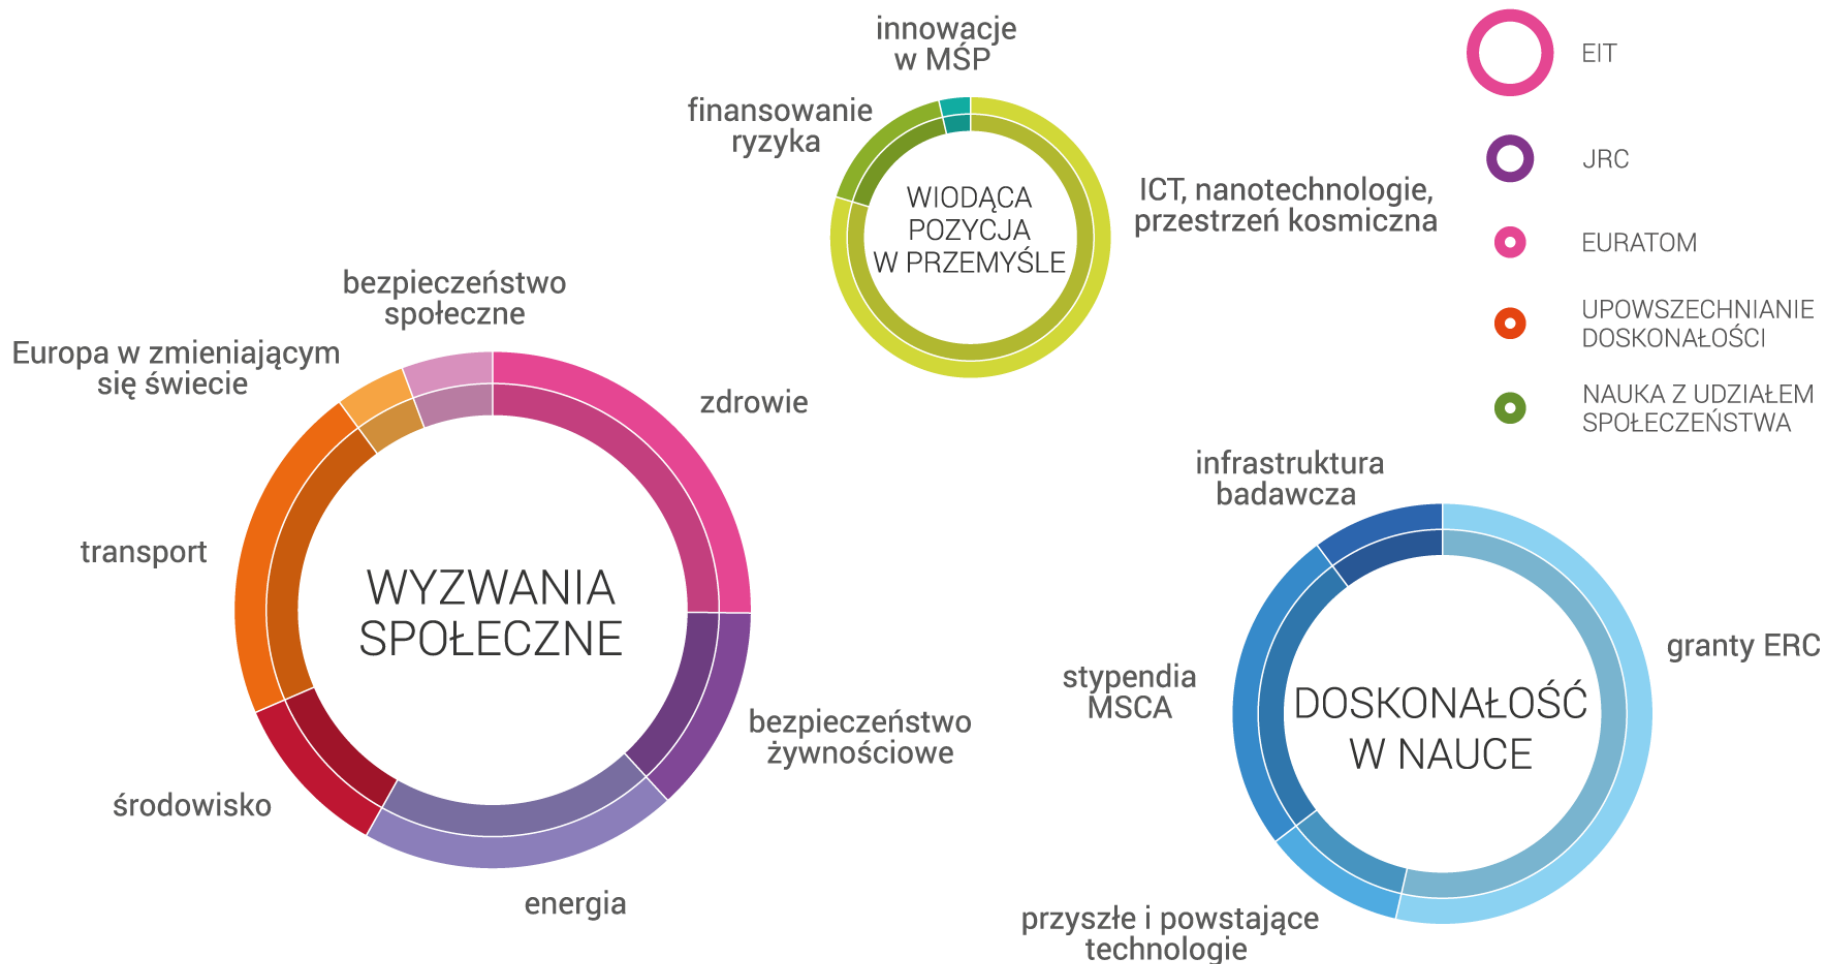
innowacje w MŚP

finansowanie ryzyka

WIODĄCA POZYCJA W PRZEMYŚLE

ICT, nanotechnologie, przestrzeń kosmiczna

EIT

JRC

EURATOM

UPOWSZECHNIANIE DOSKONAŁOŚCI

NAUKA Z UDZIAŁEM SPOŁECZEŃSTWA

bezpieczeństwo społeczne

Europa w zmieniającym się świecie

zdrowie

transport

WYZWANIA SPOŁECZNE

bezpieczeństwo żywnościowe

środowisko

energia

infrastruktura badawcza

granty ERC

stypendia MSCA

DOSKONAŁOŚĆ W NAUCE

przyszłe i powstające technologie